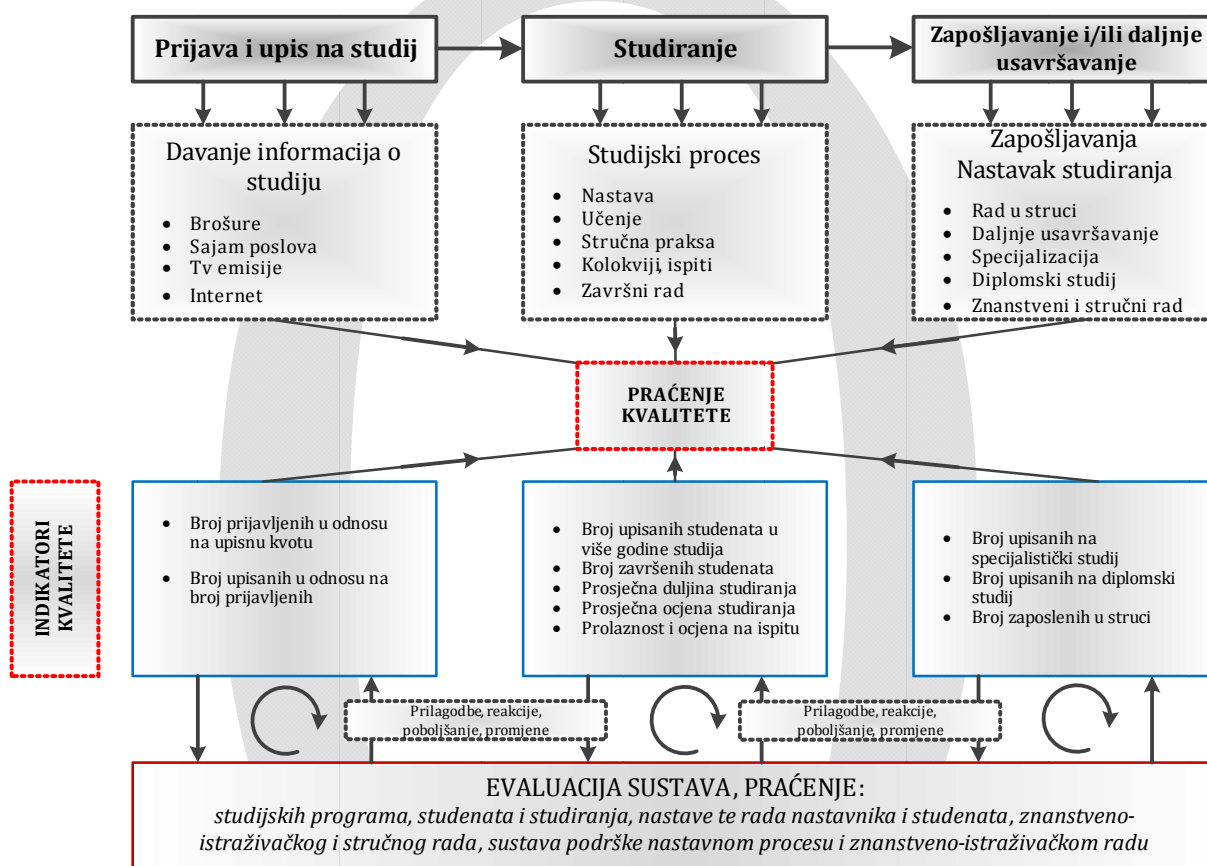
Prijava i upis na studij

Studiranje

Zapošljavanje i/ili daljnje usavršavanje

Davanje informacija o studiju
- Brošure
- Sajam poslova
- Tv emisije
- Internet

Studijski proces
- Nastava
- Učenje
- Stručna praksa
- Kolokviji, ispiti
- Završni rad

Zapošljavanja Nastavak studiranja
- Rad u struci
- Daljnje usavršavanje
- Specijalizacija
- Diplomski studij
- Znanstveni i stručni rad

PRAĆENJE KVALITETE

INDIKATORI KVALITETE

- Broj prijavljenih u odnosu na upisnu kvotu
- Broj upisanih u odnosu na broj prijavljenih

- Broj upisanih studenata u više godine studija
- Broj završenih studenata
- Prosječna duljina studiranja
- Prosječna ocjena studiranja
- Prolaznost i ocjena na ispitu

- Broj upisanih na specijalistički studij
- Broj upisanih na diplomski studij
- Broj zaposlenih u struci

Prilagodbe, reakcije, poboljšanje, promjene

Prilagodbe, reakcije, poboljšanje, promjene

EVALUACIJA SUSTAVA, PRAĆENJE:
studijskih programa, studenata i studiranja, nastave te rada nastavnika i studenata, znanstveno-istraživačkog i stručnog rada, sustava podrške nastavnom procesu i znanstveno-istraživačkom radu